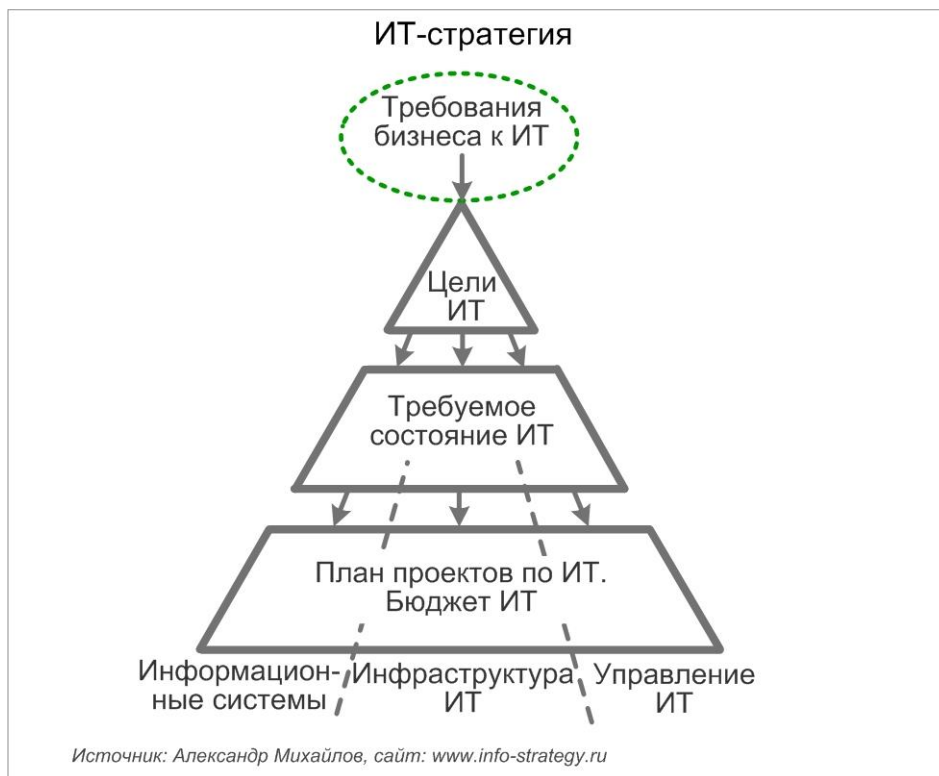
ИТ-стратегия

Требования бизнеса к ИТ

Цели ИТ

Требуемое состояние ИТ

План проектов по ИТ. Бюджет ИТ

Информационные системы

Инфраструктура ИТ

Управление ИТ

Источник: Александр Михайлов, сайт: www.info-strategy.ru